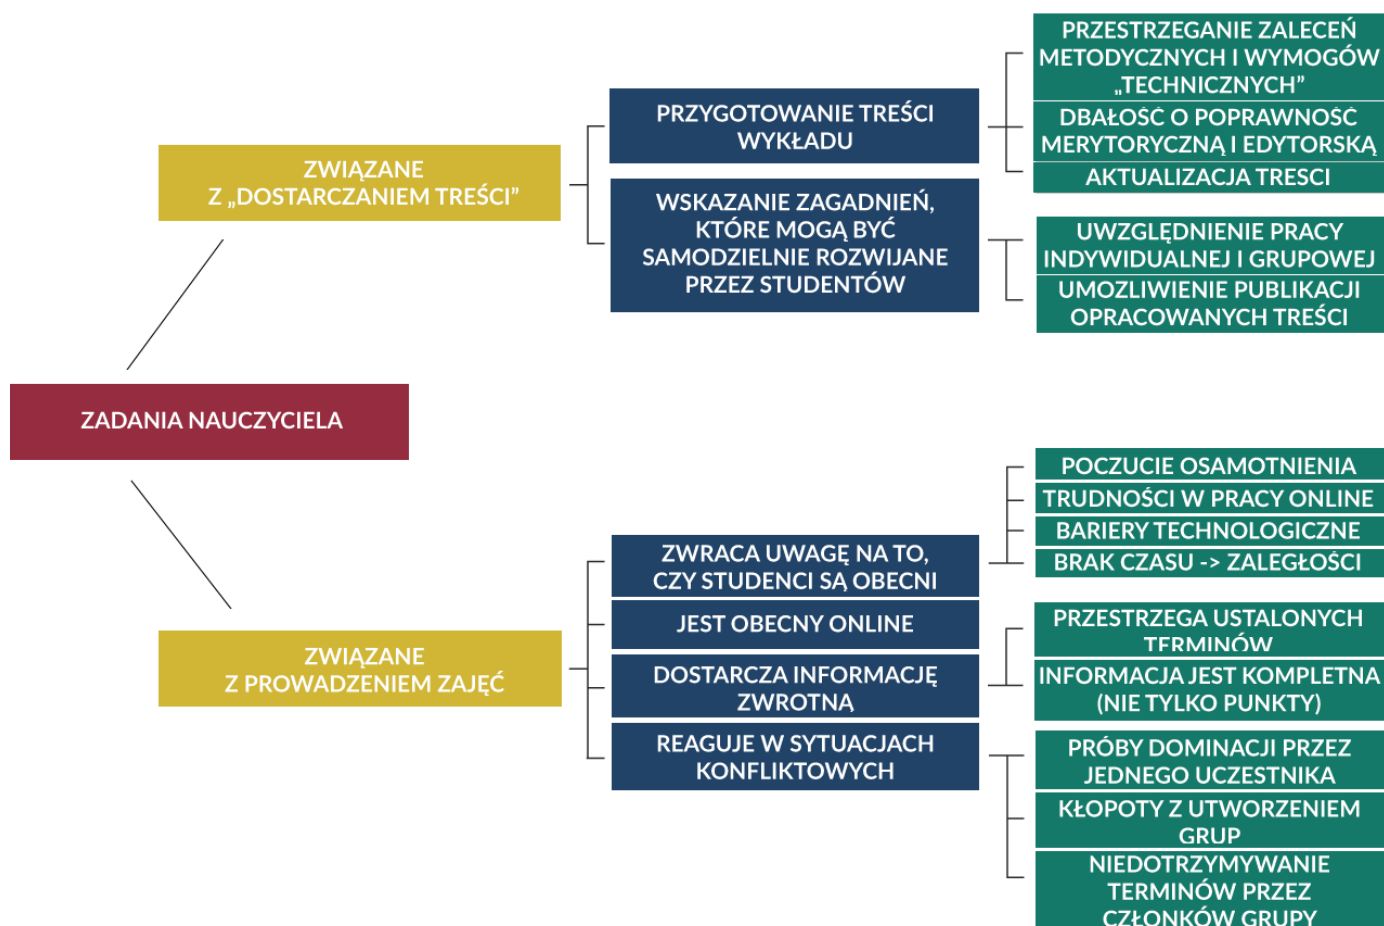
ZADANIA NAUCZYCIELA

ZWIĄZANE Z „DOSTARCZANIEM TREŚCI”

PRZYGOTOWANIE TREŚCI WYKŁADU

PRZESTRZEGANIE ZALECEŃ METODYCZNYCH I WYMOGÓW „TECHNICZNYCH”

DBAŁOŚĆ O POPRAWNOŚĆ MERYTORYCZNĄ I EDYTORSKĄ

AKTUALIZACJA TREŚCI

WSKAZANIE ZAGADNIEŃ, KTÓRE MOGĄ BYĆ SAMODZIELNIE ROZWIJANE PRZEZ STUDENTÓW

UWZGLĘDNIENIE PRACY INDYWIDUALNEJ I GRUPOWEJ

UMOŻLIWIENIE PUBLIKACJI OPRACOWANYCH TREŚCI

ZWIĄZANE Z PROWADZENIEM ZAJĘĆ

ZWRACA UWAGĘ NA TO, CZY STUDENCI SĄ OBECNI

POCZUCIE OSAMOTNIENIA

TRUDNOŚCI W PRACY ONLINE

BARIERY TECHNOLOGICZNE

BRAK CZASU -> ZALEGŁOŚCI

JEST OBECNY ONLINE

DOSTARCZA INFORMACJĘ ZWROTNĄ

PRZESTRZEGA USTALONYCH TERMINÓW

INFORMACJA JEST KOMPLETNA (NIE TYLKO PUNKTY)

REAGUJE W SYTUACJACH KONFLIKTOWYCH

PRÓBY DOMINACJI PRZEZ JEDNEGO UCZESTNIKA

KŁOPOTY Z UTWORZENIEM GRUP

NIEDOTRZYMYWANIE TERMINÓW PRZEZ CZŁONKÓW GRUPY